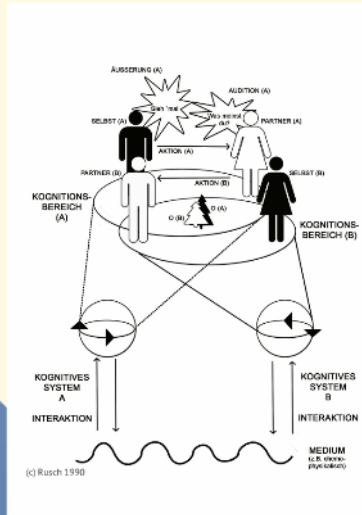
ÄUSSERUNG (A)

AUDITION (A)

Sieh 'mal

Wo denn? du?

SELBST (A)

PARTNER (A)

AKTION (A)

PARTNER (B)

AKTION (B)

SELBST (B)

KOGNITIONS-BEREICH (A)

O (B)

O (A)

KOGNITIONS-BEREICH (B)

KOGNITIVES SYSTEM A

INTERAKTION

KOGNITIVES SYSTEM B

INTERAKTION

MEDIUM (z.B. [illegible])

(c) Rusch 1990